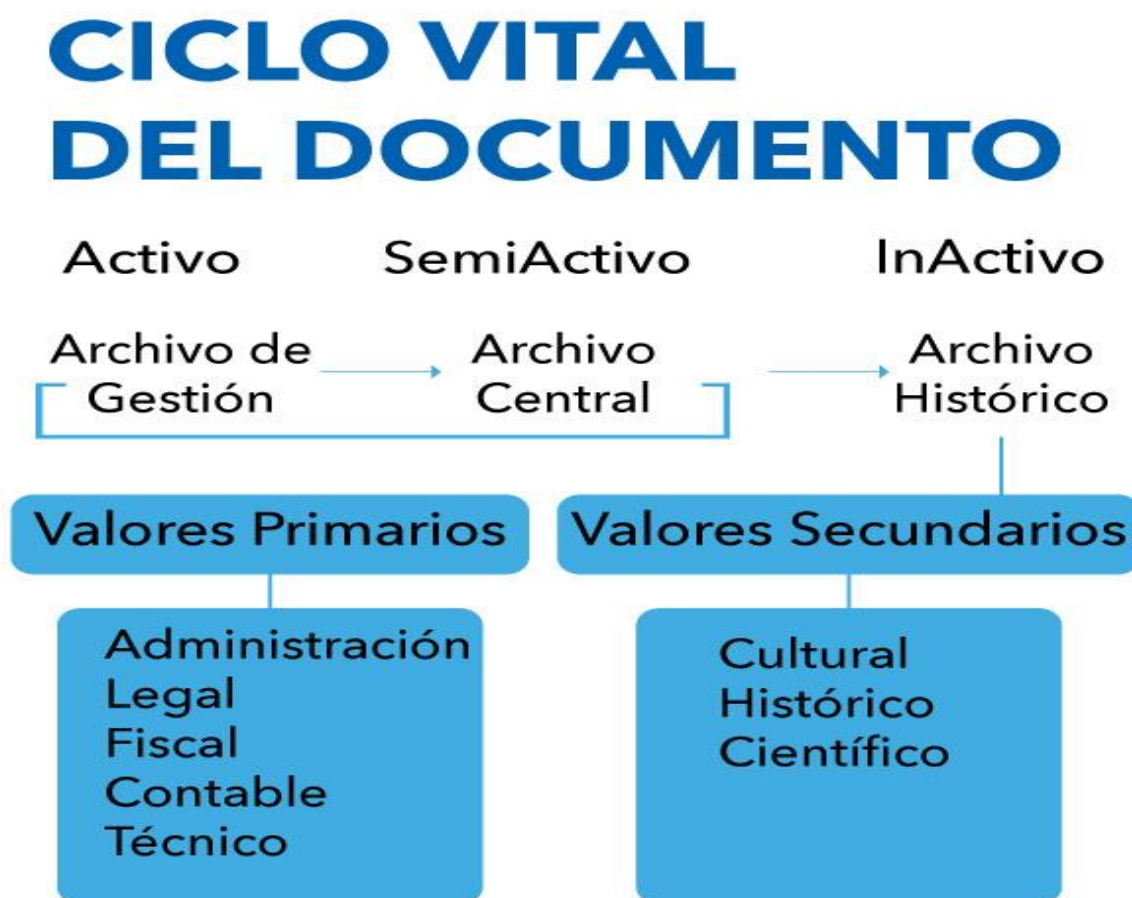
CICLO VITAL
DEL DOCUMENTO

Activo

SemiActivo

InActivo

Archivo de Gestión

Archivo Central

Archivo Histórico

Valores Primarios

Valores Secundarios

Administración
Legal
Fiscal
Contable
Técnico

Cultural
Histórico
Científico